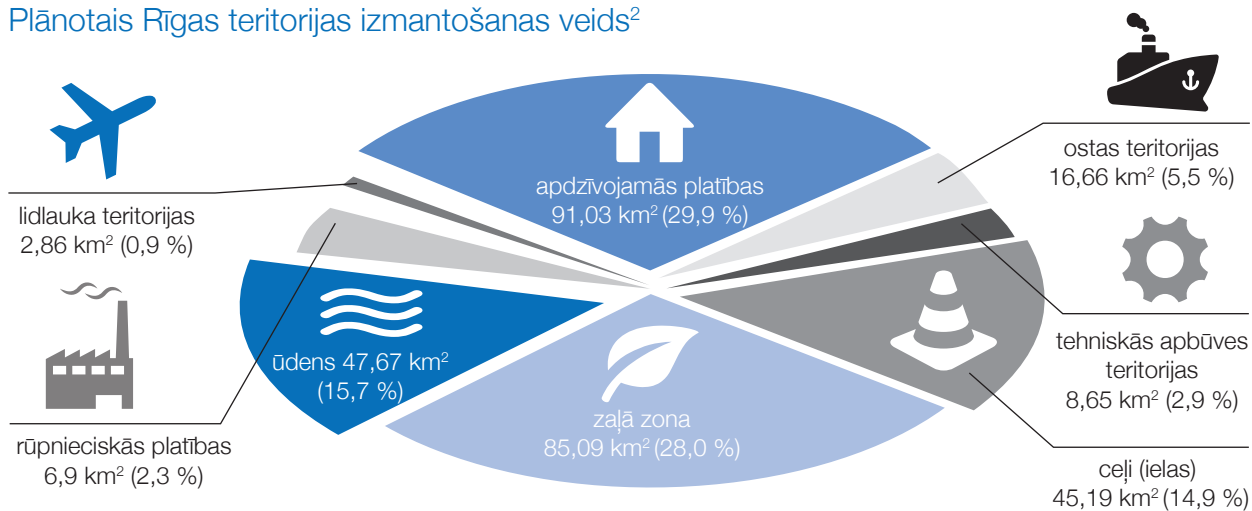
Plānotais Rīgas teritorijas izmantošanas veids$^2$

lidlauka teritorijas
2,86 km$^2$ (0,9 %)

apdzīvojamās platības
91,03 km$^2$ (29,9 %)

ostas teritorijas
16,66 km$^2$ (5,5 %)

ūdens 47,67 km$^2$
(15,7 %)

rūpnieciskās platības
6,9 km$^2$ (2,3 %)

zaļā zona
85,09 km$^2$ (28,0 %)

tehniskās apbūves teritorijas
8,65 km$^2$ (2,9 %)

ceļi (ielas)
45,19 km$^2$ (14,9 %)